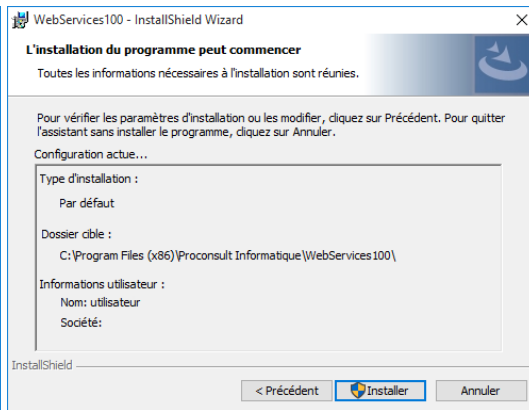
WebServices100 - InstallShield Wizard
×

L'installation du programme peut commencer
Toutes les informations nécessaires à l'installation sont réunies.

Pour vérifier les paramètres d'installation ou les modifier, cliquez sur Précédent. Pour quitter l'assistant sans installer le programme, cliquez sur Annuler.

Configuration actue...

Type d'installation :
Par défaut

Dossier cible :
C:\Program Files (x86)\Proconsult Informatique\WebServices100\

Informations utilisateur :
Nom: utilisateur
Société:

InstallShield

< Précédent
Installer
Annuler